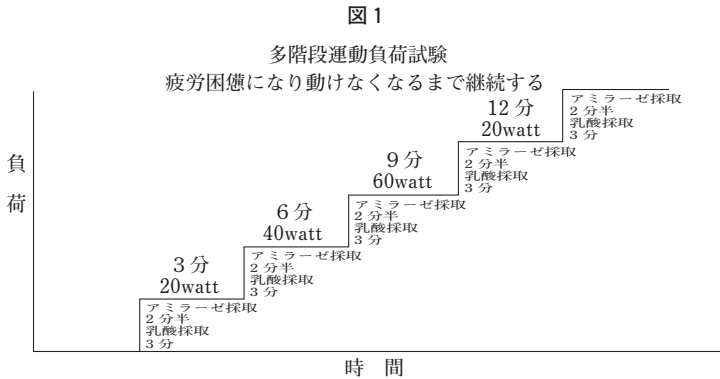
図１

多階段運動負荷試験
疲労困憊になり動けなくなるまで継続する

負
荷

12 分
20watt

アミラーゼ採取
２分半
乳酸採取
３分

9 分
60watt

アミラーゼ採取
２分半
乳酸採取
３分

6 分
40watt

アミラーゼ採取
２分半
乳酸採取
３分

3 分
20watt

アミラーゼ採取
２分半
乳酸採取
３分

アミラーゼ採取
２分半
乳酸採取
３分

時　間